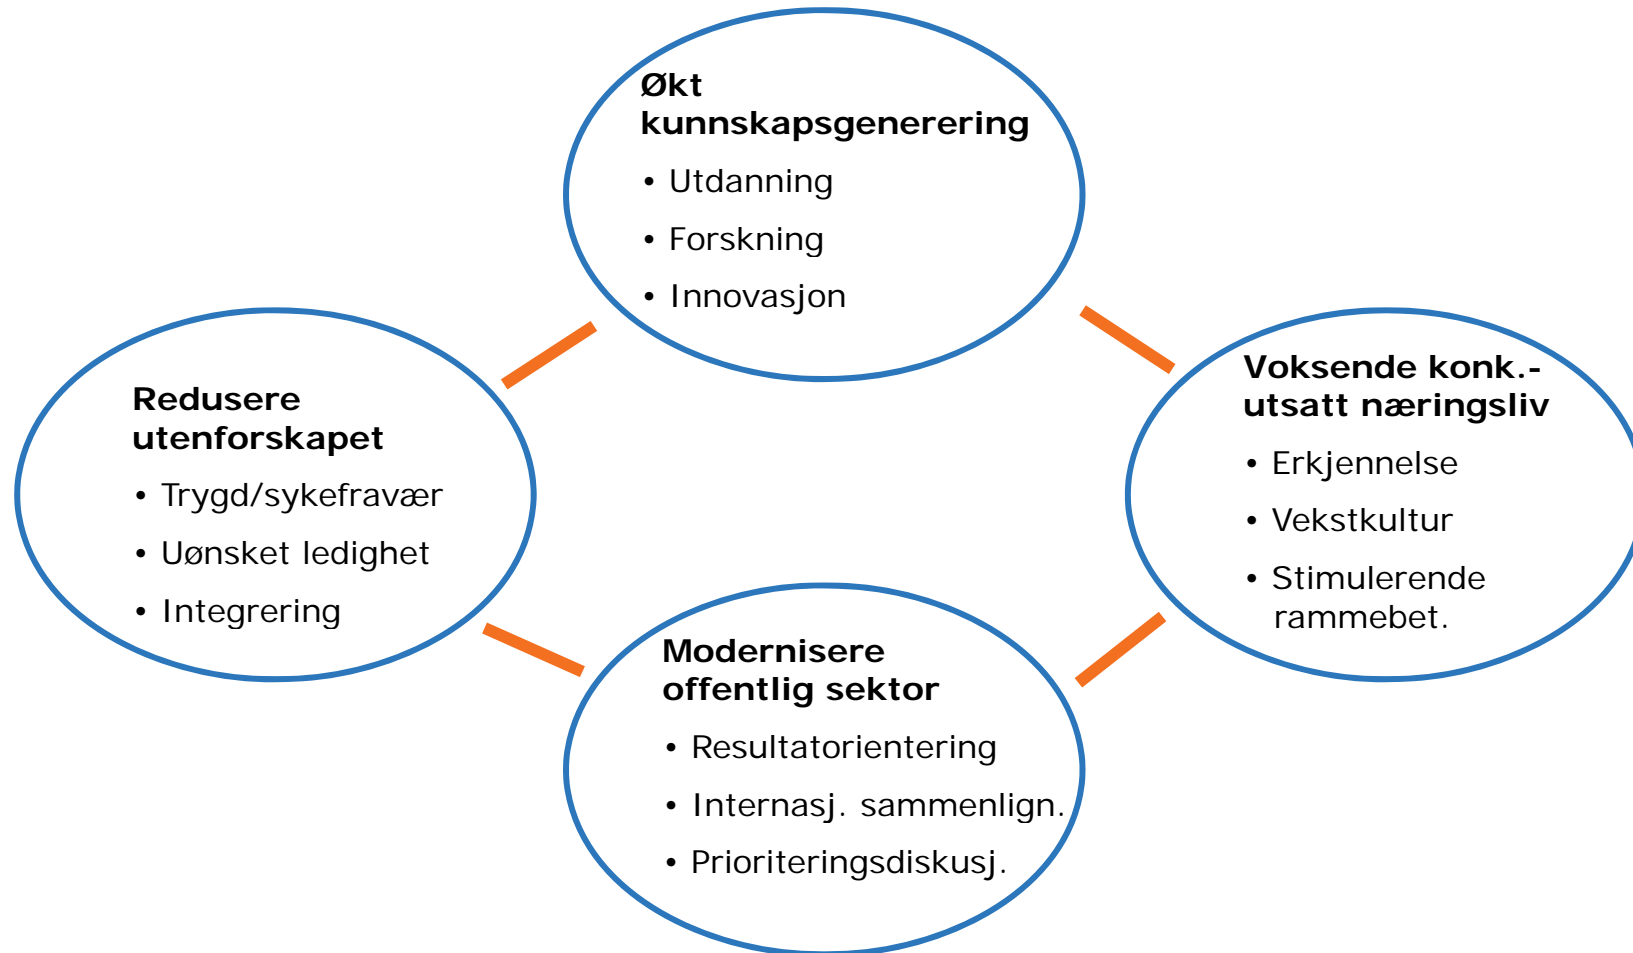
**Økt kunnskapsgenerering**
- Utdanning
- Forskning
- Innovasjon

**Redusere utenforskapet**
- Trygd/sykefravær
- Uønsket ledighet
- Integrering

**Voksende konk.-utsatt næringsliv**
- Erkjennelse
- Vekstkultur
- Stimulerende rammebet.

**Modernisere offentlig sektor**
- Resultatorientering
- Internasj. sammenlign.
- Prioriteringsdiskusj.